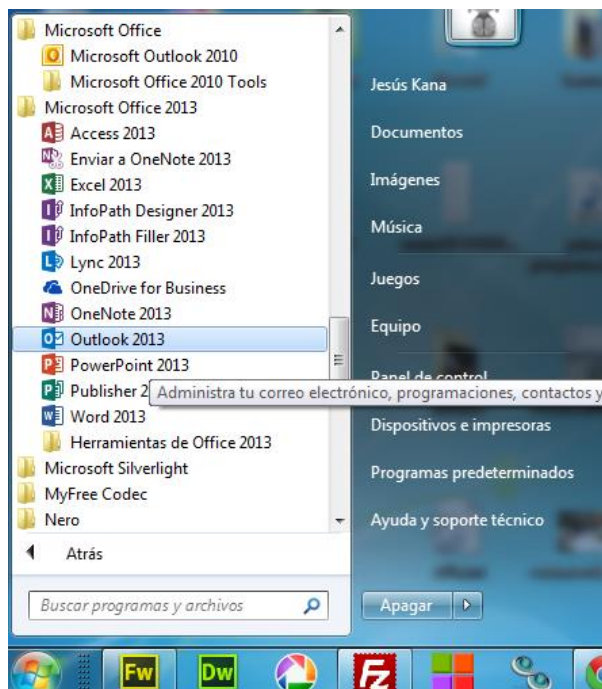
Microsoft Office
Microsoft Outlook 2010
Microsoft Office 2010 Tools
Microsoft Office 2013
Access 2013
Enviar a OneNote 2013
Excel 2013
InfoPath Designer 2013
InfoPath Filler 2013
Lync 2013
OneDrive for Business
OneNote 2013
Outlook 2013
PowerPoint 2013
Publisher 2
Word 2013
Herramientas de Office 2013
Microsoft Silverlight
MyFree Codec
Nero
Atrás
Buscar programas y archivos

Administra tu correo electrónico, programaciones, contactos y

Jesús Kana
Documentos
Imágenes
Música
Juegos
Equipo
Panel de control
Dispositivos e impresoras
Programas predeterminados
Ayuda y soporte técnico
Apagar

Fw
Dw